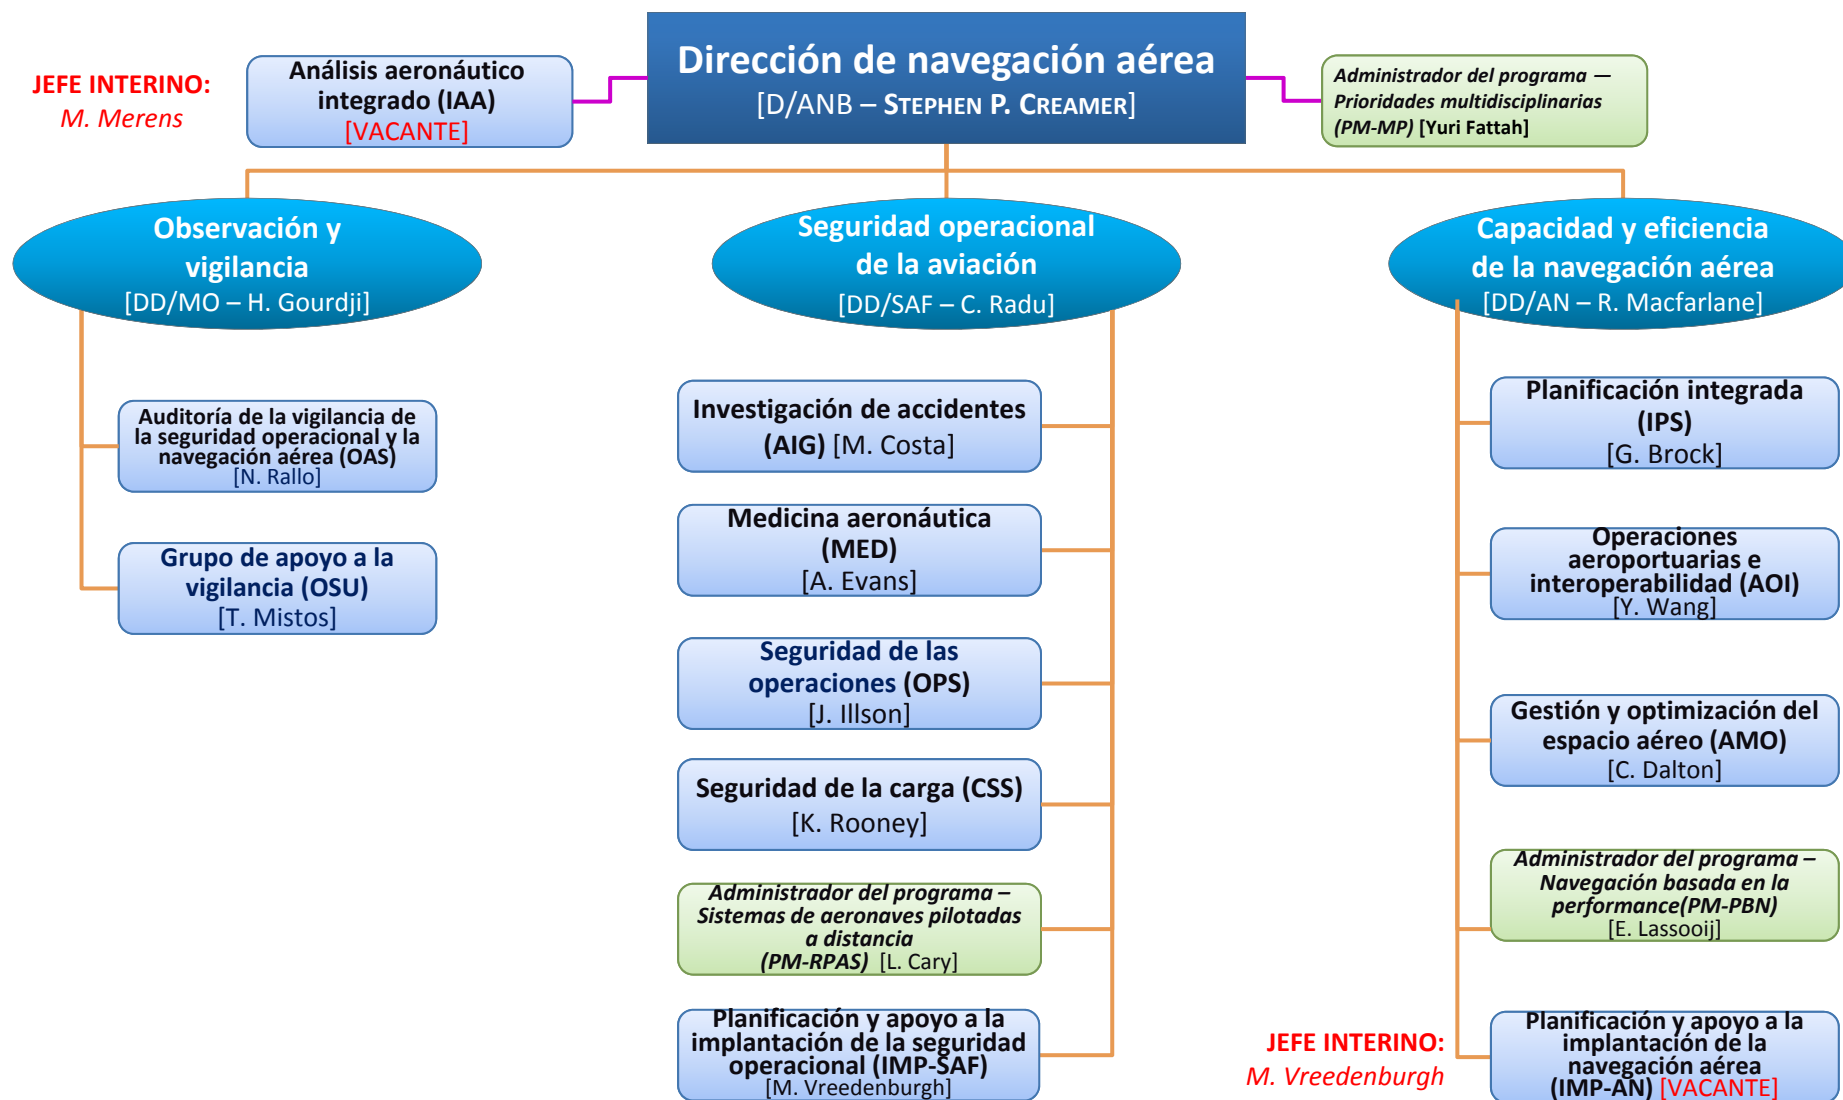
JEFE INTERINO:
M. Merens

Análisis aeronáutico integrado (IAA)
[VACANTE]

Dirección de navegación aérea
[D/ANB – STEPHEN P. CREAMER]

Administrador del programa — Prioridades multidisciplinarias (PM-MP) [Yuri Fattah]

Observación y vigilancia
[DD/MO – H. Gourdji]

Seguridad operacional de la aviación
[DD/SAF – C. Radu]

Capacidad y eficiencia de la navegación aérea
[DD/AN – R. Macfarlane]

Auditoría de la vigilancia de la seguridad operacional y la navegación aérea (OAS)
[N. Rallo]

Grupo de apoyo a la vigilancia (OSU)
[T. Mistos]

Investigación de accidentes (AIG) [M. Costa]

Medicina aeronáutica (MED)
[A. Evans]

Seguridad de las operaciones (OPS)
[J. Illson]

Seguridad de la carga (CSS)
[K. Rooney]

Administrador del programa – Sistemas de aeronaves pilotadas a distancia (PM-RPAS) [L. Cary]

Planificación y apoyo a la implantación de la seguridad operacional (IMP-SAF)
[M. Vreedenburgh]

Planificación integrada (IPS)
[G. Brock]

Operaciones aeroportuarias e interoperabilidad (AOI)
[Y. Wang]

Gestión y optimización del espacio aéreo (AMO)
[C. Dalton]

Administrador del programa – Navegación basada en la performance(PM-PBN)
[E. Lassooij]

JEFE INTERINO:
M. Vreedenburgh

Planificación y apoyo a la implantación de la navegación aérea (IMP-AN) [VACANTE]